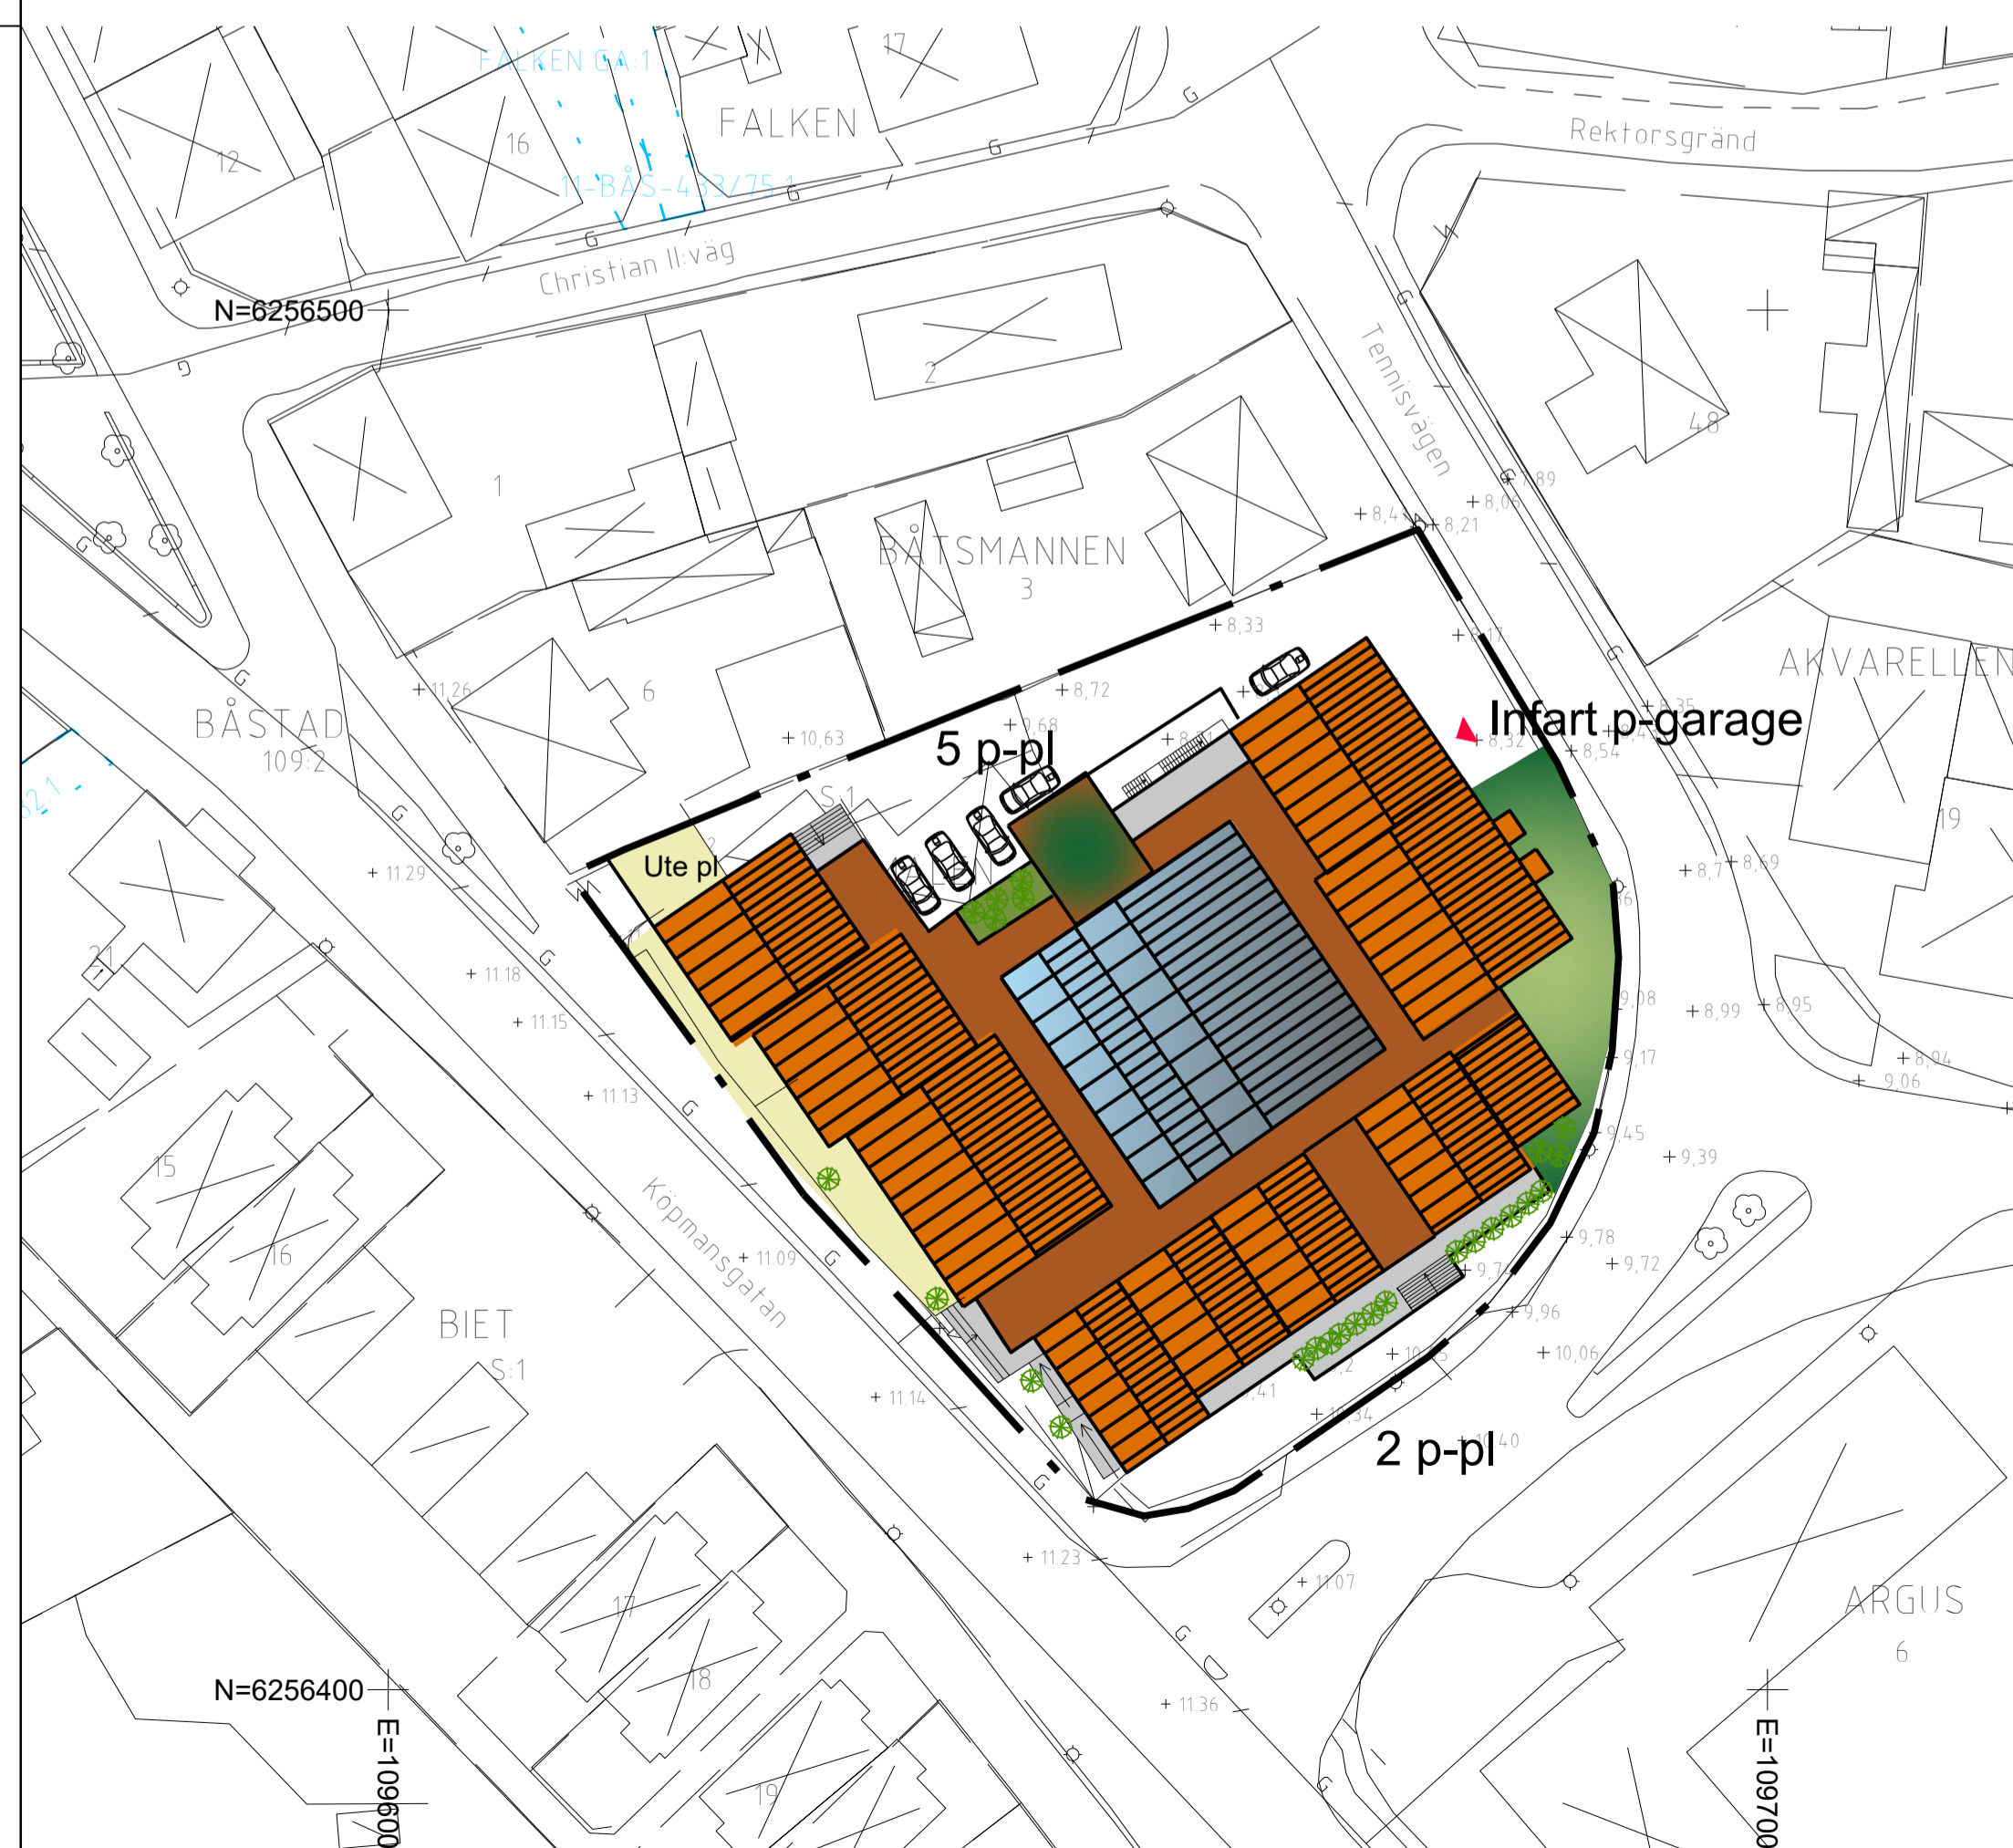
FALKEN GA:1
FALKEN
17
12
16
11-BÅS-433/75.1
Rektorsgränd
Christian II:väg
N=6256500
2
1
Tennisvägen
48
BÅTSMANNEN
3
+8,06
+8,4
+8,21
7,89
+8,33
AKVARELLEN
+11,26
6
+8,72
Infart p-garage
BÅSTAD
109:2
+10,63
9,68
5 p-pl
+8,32
+8,54
S:1
Ute pl
19
+11,29
+8,7
8,69
21
+11,18
9,08
+8,99
8,95
+11,15
9,17
8,94
9,06
+11,13
15
9,45
+9,39
16
Köpmansgatan
+11,09
9,78
+9,72
BIET
S:1
9,96
+10,06
+11,14
10,34
10,40
2 p-pl
+11,23
+11,07
17
ARGUS
6
18
N=6256400
+11,36
E=109600
19
E=109700